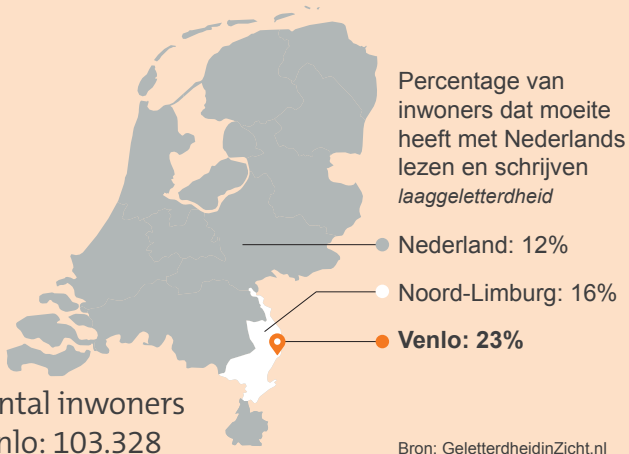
Percentage van inwoners dat moeite heeft met Nederlands lezen en schrijven
*laaggeletterdheid*

Nederland: 12%

Noord-Limburg: 16%

**Venlo: 23%**

ntal inwoners
nlo: 103.328

Bron: GeletterdheidinZicht.nl